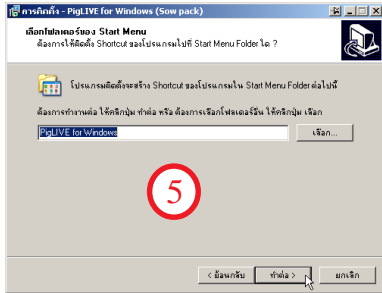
การติดตั้ง - PigLIVE for Windows (Sow pack)

เลือกโฟลเดอร์ของ Start Menu
ต้องการให้ติดตั้ง Shortcut ของโปรแกรมไปที่ Start Menu Folder ใด ?

โปรแกรมติดตั้งจะสร้าง Shortcut ของโปรแกรมใน Start Menu Folder ต่อไปนี้

ต้องการทำงานต่อ ให้คลิกปุ่ม ทำต่อ หรือ ต้องการเลือกโฟลเดอร์อื่น ให้คลิกปุ่ม เลือก

PigLIVE for Windows

เลือก...

5

< ย้อนกลับ

ทำต่อ >

ยกเลิก